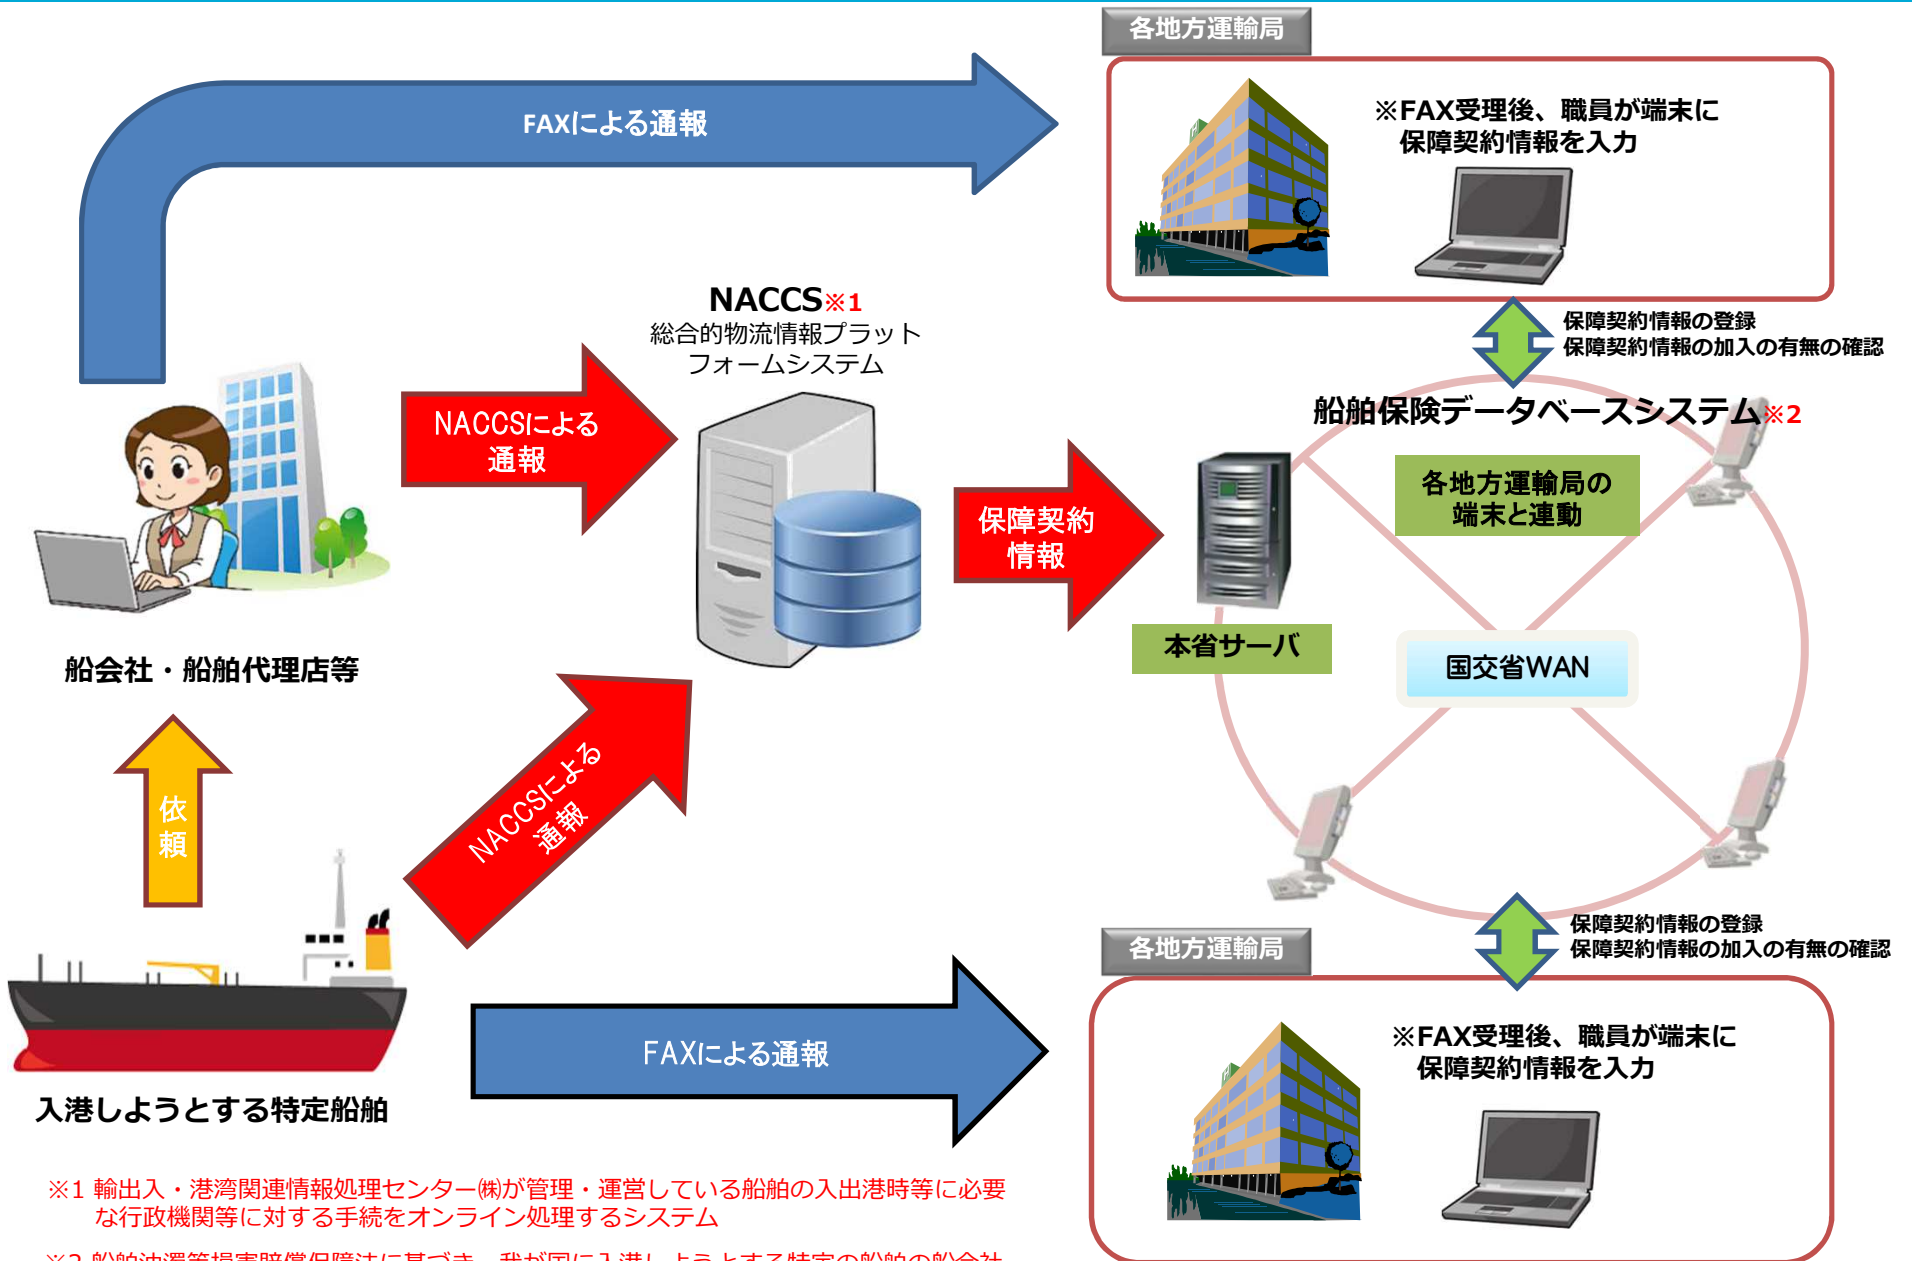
各地方運輸局

FAXによる通報

※FAX受理後、職員が端末に
保障契約情報を入力

NACCS※1
総合的物流情報プラットフォームシステム

保障契約情報の登録
保障契約情報の加入の有無の確認

NACCSによる
通報

船舶保険データベースシステム※2

各地方運輸局の
端末と連動

保障契約
情報

本省サーバ

国交省WAN

船会社・船舶代理店等

依
頼

NACCSによる
通報

保障契約情報の登録
保障契約情報の加入の有無の確認

各地方運輸局

※FAX受理後、職員が端末に
保障契約情報を入力

FAXによる通報

入港しようとする特定船舶

※1 輸出入・港湾関連情報処理センター㈱が管理・運営している船舶の入出港時等に必要な行政機関等に対する手続をオンライン処理するシステム

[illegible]